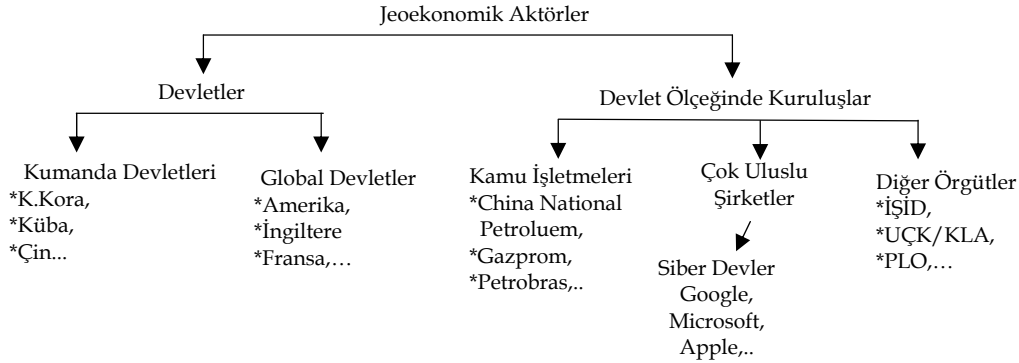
Jeoekonomik Aktörler

Devletler

Devlet Ölçeğinde Kuruluşlar

Kumanda Devletleri
*K.Kora,
*Küba,
*Çin...

Global Devletler
*Amerika,
*İngiltere
*Fransa,…

Kamu İşletmeleri
*China National Petroluem,
*Gazprom,
*Petrobras,..

Çok Uluslu Şirketler

Siber Devler
Google,
Microsoft,
Apple,..

Diğer Örgütler
*İŞİD,
*UÇK/KLA,
*PLO,…